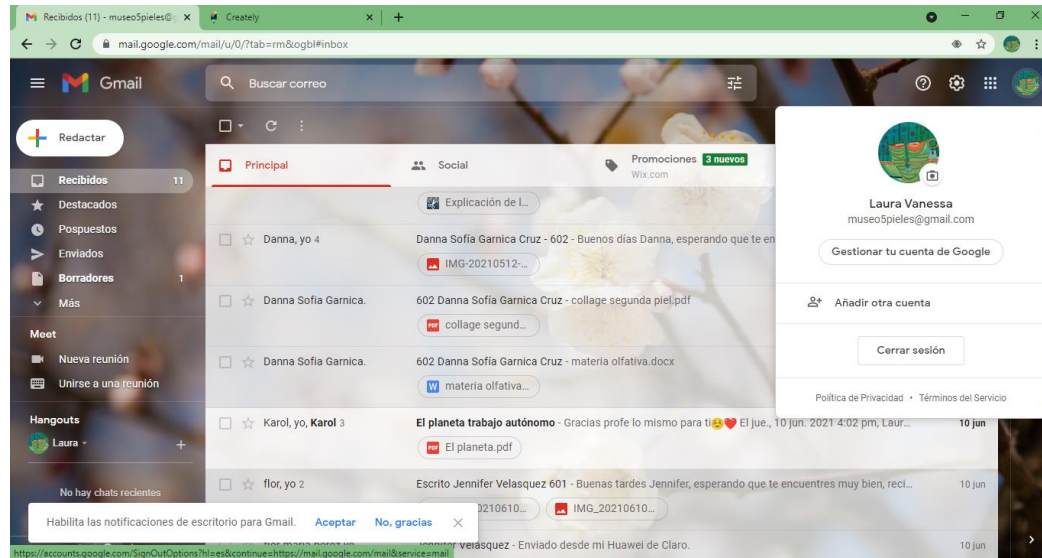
Recibidos (11) - museo5pieles@ ×
Creately ×
+
mail.google.com/mail/u/0/?tab=rm&ogbl#inbox

Gmail
Buscar correo

Redactar
Recibidos 11
Destacados
Pospuestos
Enviados
Borradores 1
Más
Meet
Nueva reunión
Unirse a una reunión
Hangouts
Laura
No hay chats recientes

Principal
Social
Promociones 3 nuevos
Wix.com

Explicación de l...
Danna, yo 4 Danna Sofía Garnica Cruz - 602 - Buenos días Danna, esperando que te en
IMG-20210512-...
Danna Sofia Garnica. 602 Danna Sofía Garnica Cruz - collage segunda piel.pdf
collage segund...
Danna Sofia Garnica. 602 Danna Sofía Garnica Cruz - materia olfativa.docx
materia olfativa...
Karol, yo, Karol 3 El planeta trabajo autónomo - Gracias profe lo mismo para ti El jue., 10 jun. 2021 4:02 pm, Laur... 10 jun
El planeta.pdf
flor, yo 2 Escrito Jennifer Velasquez 601 - Buenas tardes Jennifer, esperando que te encuentres muy bien, reci... 10 jun
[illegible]0210610... IMG_20210610...
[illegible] Velasquez - Enviado desde mi Huawei de Claro. 10 jun

Laura Vanessa
museo5pieles@gmail.com
Gestionar tu cuenta de Google
Añadir otra cuenta
Cerrar sesión
Política de Privacidad • Términos del Servicio

Habilita las notificaciones de escritorio para Gmail. Aceptar No, gracias ×
https://accounts.google.com/SignOutOptions?hl=es&continue=https://mail.google.com/mail&service=mail